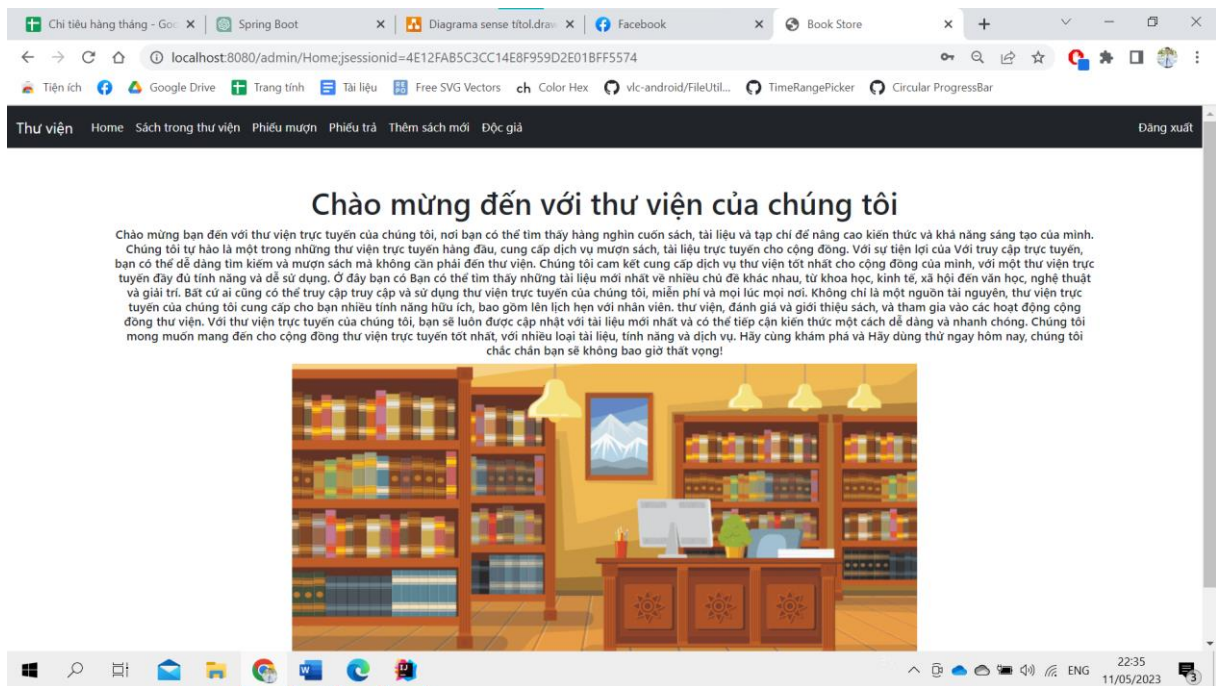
Chi tiêu hàng tháng - Goo ×  Spring Boot ×  Diagrama sense títol.draw ×  Facebook ×  Book Store ×  +

localhost:8080/admin/Home;jsessionid=4E12FAB5C3CC14E8F959D2E01BFF5574

Tiện ích  Google Drive  Trang tính  Tài liệu  Free SVG Vectors  Color Hex  vlc-android/FileUtil...  TimeRangePicker  Circular ProgressBar

Thư viện  Home  Sách trong thư viện  Phiếu mượn  Phiếu trả  Thêm sách mới  Độc giả  Đăng xuất

Chào mừng đến với thư viện của chúng tôi

Chào mừng bạn đến với thư viện trực tuyến của chúng tôi, nơi bạn có thể tìm thấy hàng nghìn cuốn sách, tài liệu và tạp chí để nâng cao kiến thức và khả năng sáng tạo của mình. Chúng tôi tự hào là một trong những thư viện trực tuyến hàng đầu, cung cấp dịch vụ mượn sách, tài liệu trực tuyến cho cộng đồng. Với sự tiện lợi của Với truy cập trực tuyến, bạn có thể dễ dàng tìm kiếm và mượn sách mà không cần phải đến thư viện. Chúng tôi cam kết cung cấp dịch vụ thư viện tốt nhất cho cộng đồng của mình, với một thư viện trực tuyến đầy đủ tính năng và dễ sử dụng. Ở đây bạn có Bạn có thể tìm thấy những tài liệu mới nhất về nhiều chủ đề khác nhau, từ khoa học, kinh tế, xã hội đến văn học, nghệ thuật và giải trí. Bất cứ ai cũng có thể truy cập truy cập và sử dụng thư viện trực tuyến của chúng tôi, miễn phí và mọi lúc mọi nơi. Không chỉ là một nguồn tài nguyên, thư viện trực tuyến của chúng tôi cung cấp cho bạn nhiều tính năng hữu ích, bao gồm lên lịch hẹn với nhân viên. thư viện, đánh giá và giới thiệu sách, và tham gia vào các hoạt động cộng đồng thư viện. Với thư viện trực tuyến của chúng tôi, bạn sẽ luôn được cập nhật với tài liệu mới nhất và có thể tiếp cận kiến thức một cách dễ dàng và nhanh chóng. Chúng tôi mong muốn mang đến cho cộng đồng thư viện trực tuyến tốt nhất, với nhiều loại tài liệu, tính năng và dịch vụ. Hãy cùng khám phá và Hãy dùng thử ngay hôm nay, chúng tôi chắc chắn bạn sẽ không bao giờ thất vọng!

ENG  22:35  11/05/2023  3